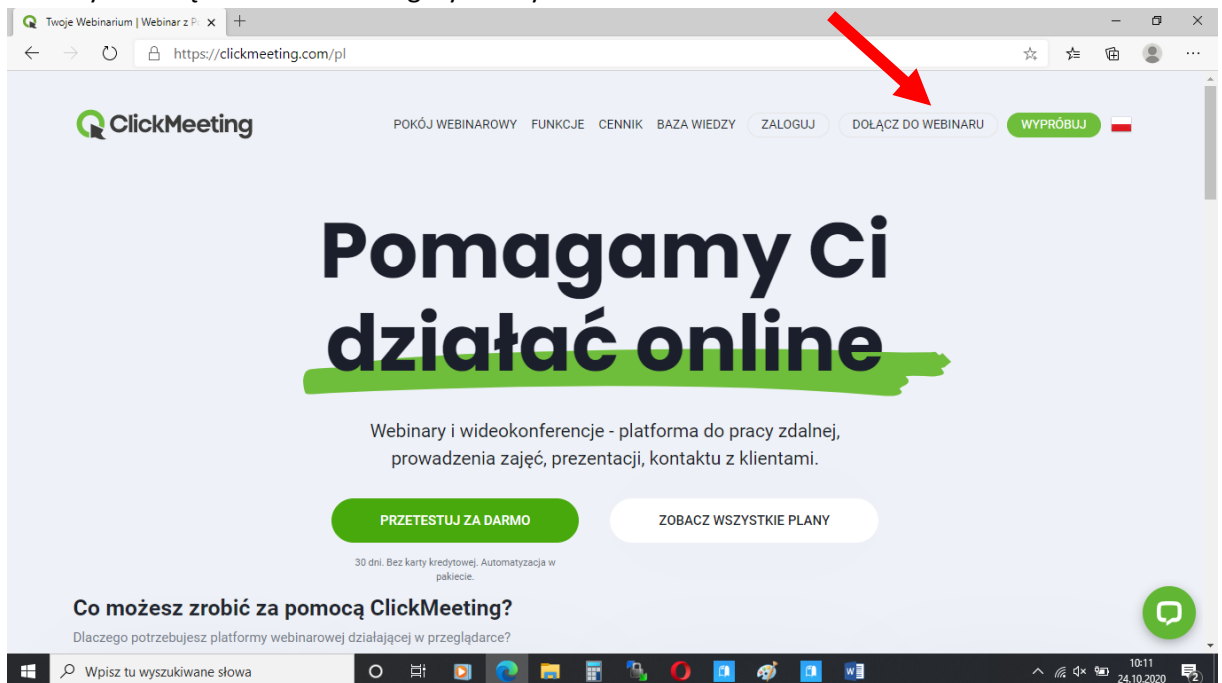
Twoje Webinarium | Webinar z P

https://clickmeeting.com/pl

ClickMeeting

POKÓJ WEBINAROWY FUNKCJE CENNIK BAZA WIEDZY ZALOGUJ DOŁĄCZ DO WEBINARU WYPRÓBUJ

Pomagamy Ci działać online

Webinary i wideokonferencje - platforma do pracy zdalnej, prowadzenia zajęć, prezentacji, kontaktu z klientami.

PRZETESTUJ ZA DARMO

ZOBACZ WSZYSTKIE PLANY

30 dni. Bez karty kredytowej. Automatyzacja w pakiecie.

Co możesz zrobić za pomocą ClickMeeting?

Dlaczego potrzebujesz platformy webinarowej działającej w przeglądarce?

Wpisz tu wyszukiwane słowa

10:11
24.10.2020